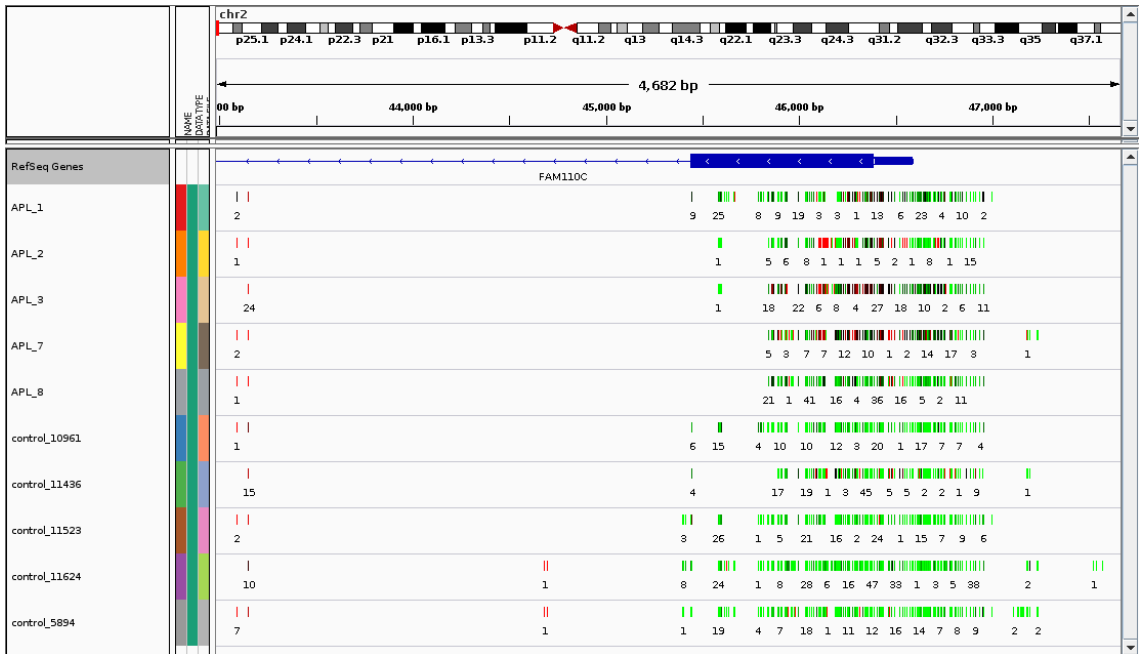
chr2

p25.1 p24.1 p22.3 p21 p16.1 p13.3 p11.2 q11.2 q13 q14.3 q22.1 q23.3 q24.3 q31.2 q32.3 q33.3 q35 q37.1

4,682 bp

00 bp 44,000 bp 45,000 bp 46,000 bp 47,000 bp

NAME DATATYPE

RefSeq Genes

FAM110C

APL_1

2 9 25 8 9 19 3 3 1 13 6 23 4 10 2

APL_2

1 1 5 6 8 1 1 1 5 2 1 8 1 15

APL_3

24 1 18 22 6 8 4 27 18 10 2 6 11

APL_7

2 5 3 7 7 12 10 1 2 14 17 3 1

APL_8

1 21 1 41 16 4 36 16 5 2 11

control_10961

1 6 15 4 10 10 12 3 20 1 17 7 7 4

control_11436

15 4 17 19 1 3 45 5 5 2 2 1 9 1

control_11523

2 3 26 1 5 21 16 2 24 1 15 7 9 6

control_11624

10 1 8 24 1 8 28 6 16 47 33 1 3 5 38 2 1

control_5894

7 1 1 19 4 7 18 1 11 12 16 14 7 8 9 2 2